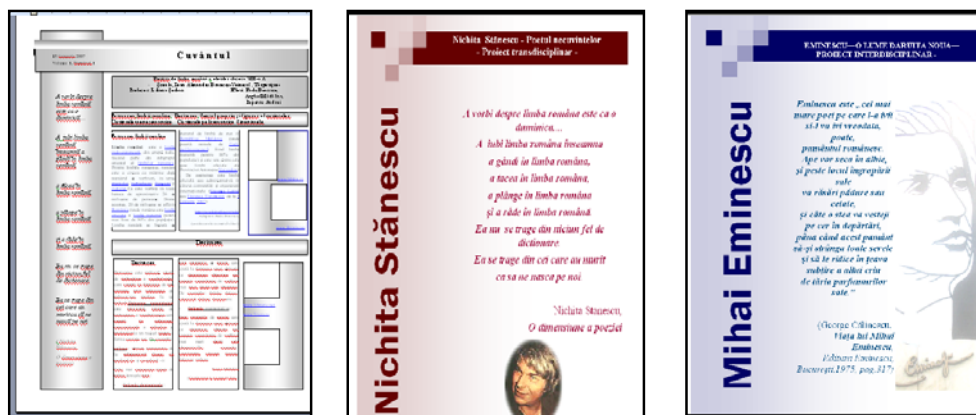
Cuvântul

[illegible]

Nichita Stănescu - Poetul necuvintelor
- Proiect transdisciplinar -

Nichita Stănescu

„A vorbi despre limba română este ca o duminică...
A iubi limba ta frumoasa
a gândi în limba română,
a tacea în limba română,
a plânge în limba română
şi a râde în limba română.
Ea nu se trage din niciun fel de dictionare.
Ea se trage din cei care au murit ca sa ne nasca pe noi

Nichita Stanescu,
O dimensiune a poeziei

EMINESCU—O LUME DARUITA NOUA—
PROIECT INTERDISCIPLINAR -

Mihai Eminescu

Eminescu este „cel mai mare poet pe care l-a ivit şi-l va ivi vreodată, poate, pământul românesc. Ape vor seca în albie, şi peste locul îngropării sale va răsări pădure sau cetate, şi câte o stea va vesteji pe cer în depărtări, până când acest pamânt să-şi strângă toate sevele şi să le ridice în teava subţire a altui crin de tăria parfumurilor sale."

(George Călinescu, Viaţa lui Mihai Eminescu, Editura Eminescu, Bucureşti,1975, pag.317)

Eminescu